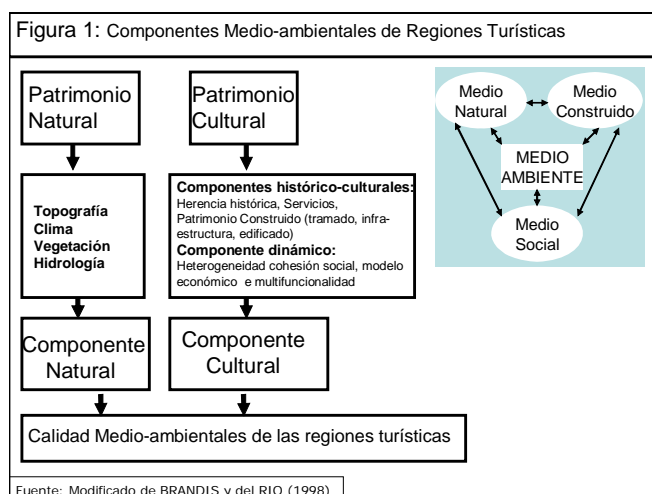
Figura 1: Componentes Medio-ambientales de Regiones Turísticas

Patrimonio Natural

Patrimonio Cultural

Medio Natural

Medio Construido

MEDIO AMBIENTE

Medio Social

Topografía
Clima
Vegetación
Hidrología

**Componentes histórico-culturales:**
Herencia histórica, Servicios, Patrimonio Construido (tramado, infraestructura, edificado)
**Componente dinámico:**
Heterogeneidad cohesión social, modelo económico e multifuncionalidad

Componente Natural

Componente Cultural

Calidad Medio-ambientales de las regiones turísticas

Fuente: Modificado de BRANDIS y del RIO (1998)